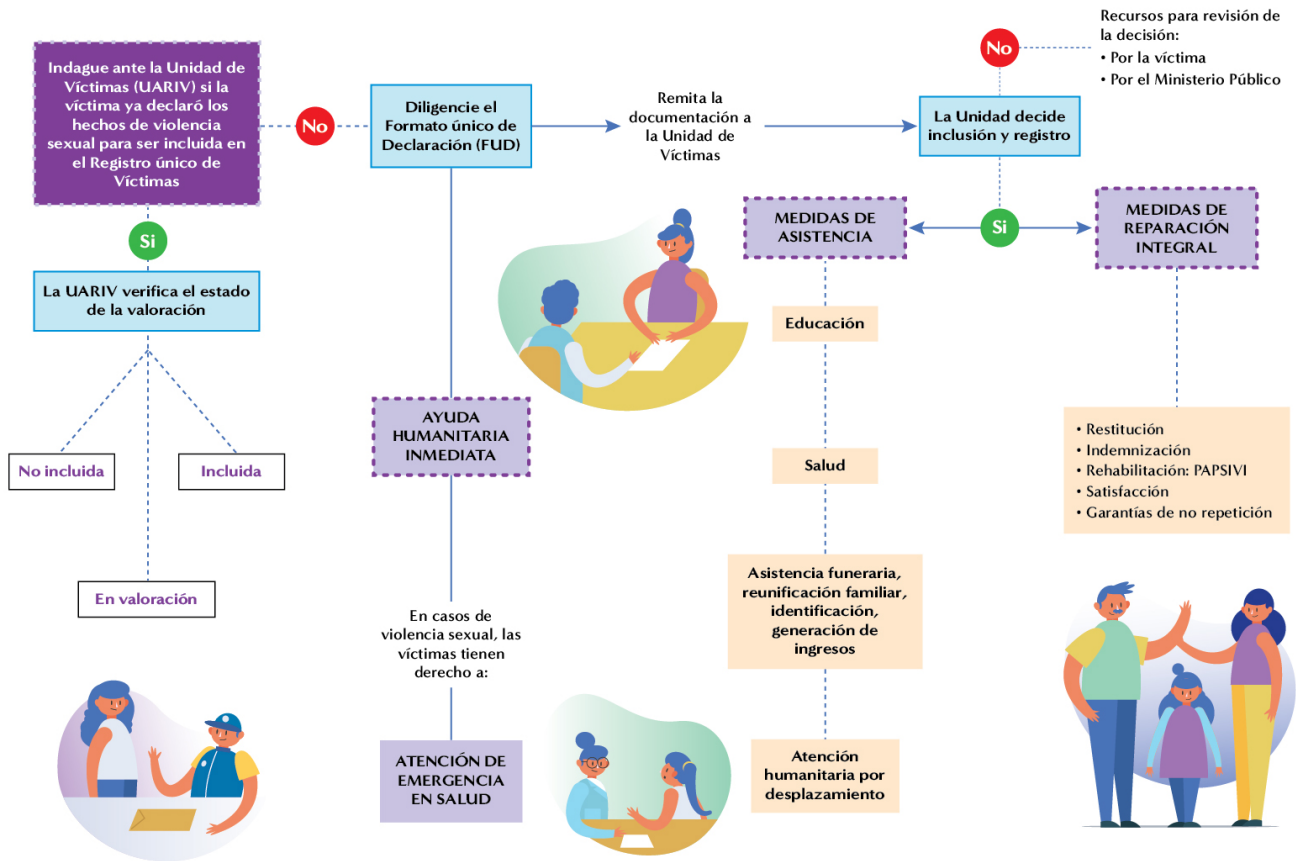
Indague ante la Unidad de Víctimas (UARIV) si la víctima ya declaró los hechos de violencia sexual para ser incluida en el Registro único de Víctimas

No

Diligencie el Formato único de Declaración (FUD)

Remita la documentación a la Unidad de Víctimas

La Unidad decide inclusión y registro

No

Recursos para revisión de la decisión:
• Por la víctima
• Por el Ministerio Público

Si

La UARIV verifica el estado de la valoración

No incluida

Incluida

En valoración

AYUDA HUMANITARIA INMEDIATA

En casos de violencia sexual, las víctimas tienen derecho a:

ATENCIÓN DE EMERGENCIA EN SALUD

MEDIDAS DE ASISTENCIA

Si

MEDIDAS DE REPARACIÓN INTEGRAL

Educación

Salud

Asistencia funeraria, reunificación familiar, identificación, generación de ingresos

Atención humanitaria por desplazamiento

• Restitución
• Indemnización
• Rehabilitación: PAPSIVI
• Satisfacción
• Garantías de no repetición